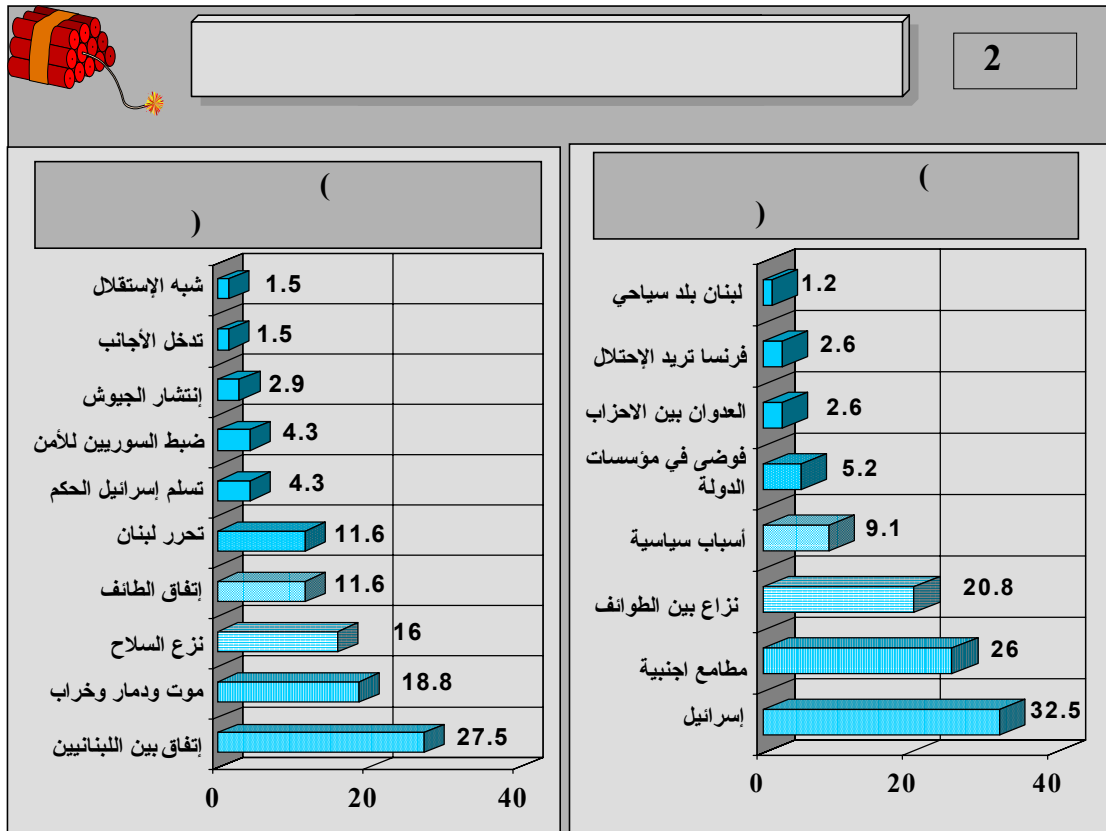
2

(
)

لبنان بلد سياحي 1.2
فرنسا تريد الإحتلال 2.6
العدوان بين الاحزاب 2.6
فوضى في مؤسسات الدولة 5.2
أسباب سياسية 9.1
نزاع بين الطوائف 20.8
مطامع اجنبية 26
إسرائيل 32.5

0 20 40

(
)

شبه الإستقلال 1.5
تدخل الأجانب 1.5
إنتشار الجيوش 2.9
ضبط السوريين للأمن 4.3
تسلم إسرائيل الحكم 4.3
تحرر لبنان 11.6
إتفاق الطائف 11.6
نزع السلاح 16
موت ودمار وخراب 18.8
إتفاق بين اللبنانيين 27.5

0 20 40